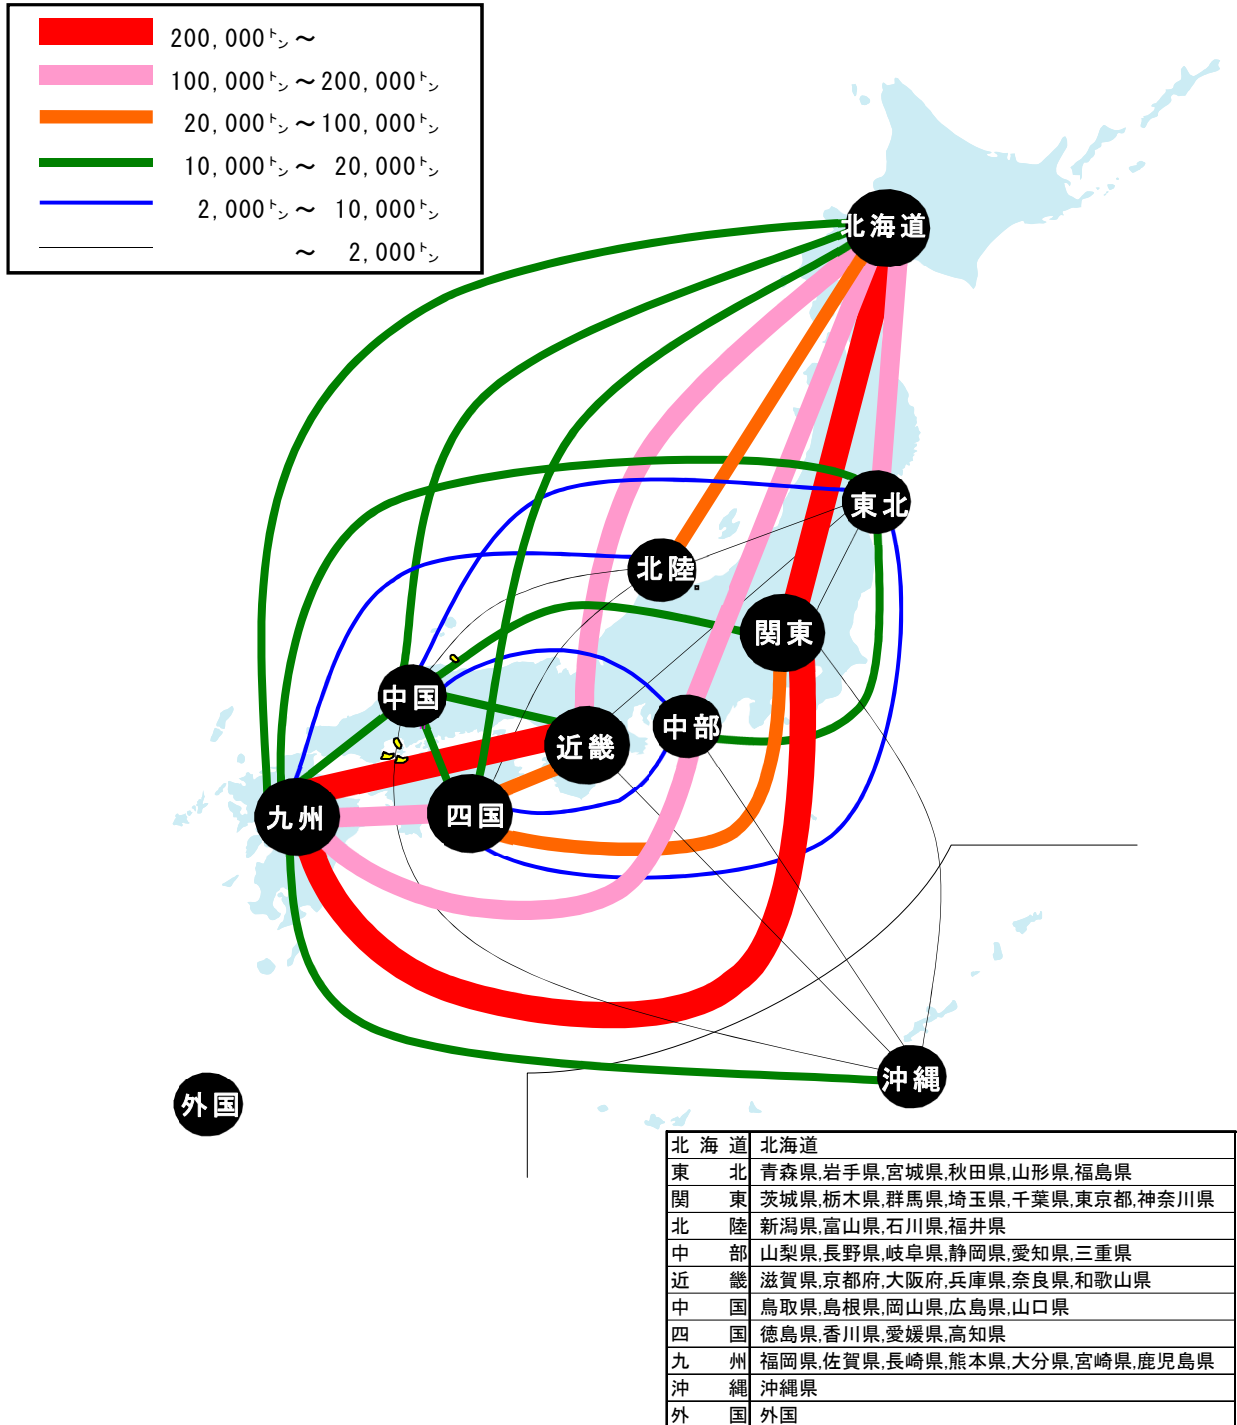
200,000ﾄﾝ～
100,000ﾄﾝ～200,000ﾄﾝ
20,000ﾄﾝ～100,000ﾄﾝ
10,000ﾄﾝ～ 20,000ﾄﾝ
2,000ﾄﾝ～ 10,000ﾄﾝ
～ 2,000ﾄﾝ

北海道
東北
北陸
関東
中国
中部
近畿
九州
四国
沖縄
外国

| 北海道 | 北海道 |
|---|---|
| 東北 | 青森県,岩手県,宮城県,秋田県,山形県,福島県 |
| 関東 | 茨城県,栃木県,群馬県,埼玉県,千葉県,東京都,神奈川県 |
| 北陸 | 新潟県,富山県,石川県,福井県 |
| 中部 | 山梨県,長野県,岐阜県,静岡県,愛知県,三重県 |
| 近畿 | 滋賀県,京都府,大阪府,兵庫県,奈良県,和歌山県 |
| 中国 | 鳥取県,島根県,岡山県,広島県,山口県 |
| 四国 | 徳島県,香川県,愛媛県,高知県 |
| 九州 | 福岡県,佐賀県,長崎県,熊本県,大分県,宮崎県,鹿児島県 |
| 沖縄 | 沖縄県 |
| 外国 | 外国 |